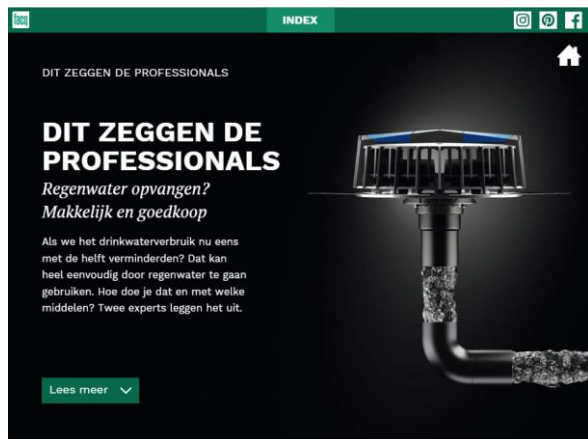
INDEX

DIT ZEGGEN DE PROFESSIONALS

DIT ZEGGEN DE PROFESSIONALS
Regenwater opvangen? Makkelijk en goedkoop

Als we het drinkwaterverbruik nu eens met de helft verminderden? Dat kan heel eenvoudig door regenwater te gaan gebruiken. Hoe doe je dat en met welke middelen? Twee experts leggen het uit.

Lees meer